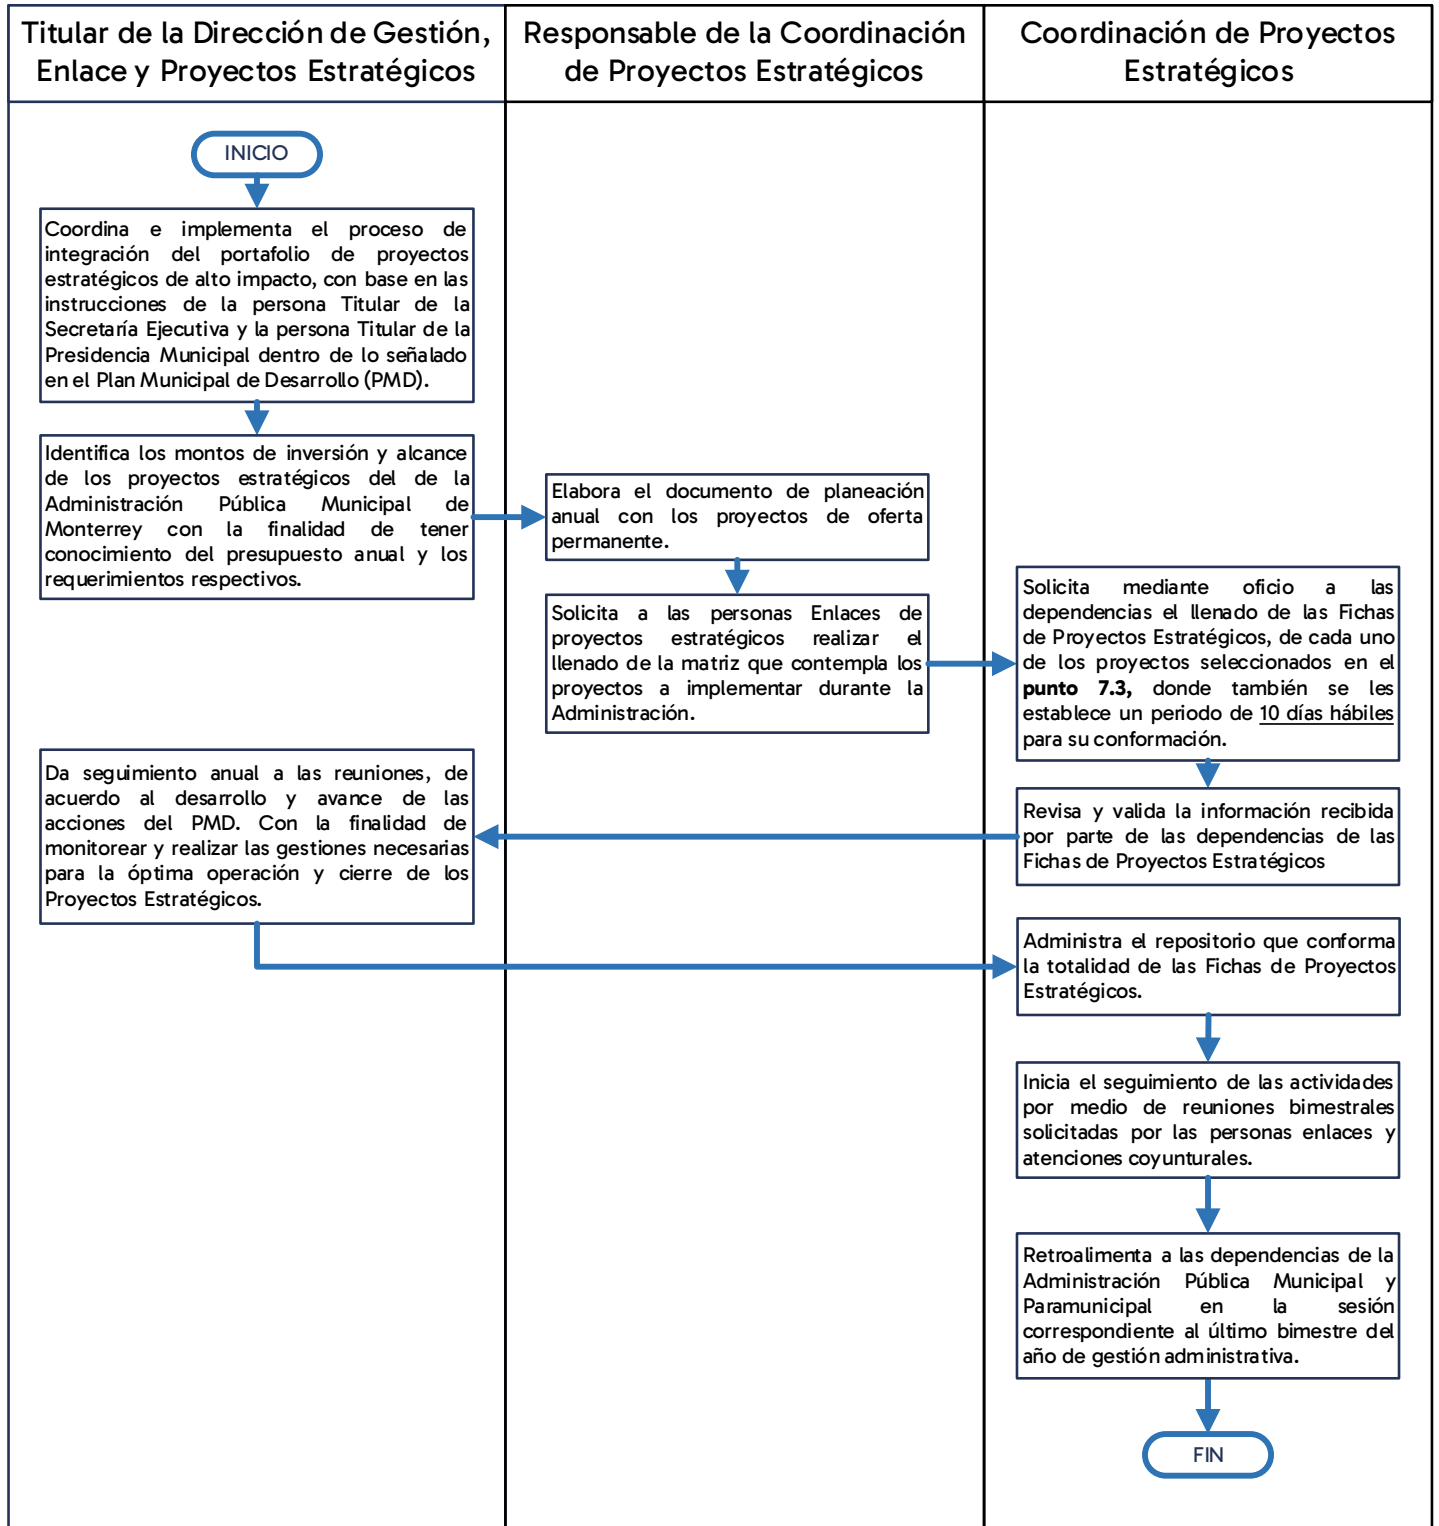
Titular de la Dirección de Gestión, Enlace y Proyectos Estratégicos

Responsable de la Coordinación de Proyectos Estratégicos

Coordinación de Proyectos Estratégicos

INICIO

Coordina e implementa el proceso de integración del portafolio de proyectos estratégicos de alto impacto, con base en las instrucciones de la persona Titular de la Secretaría Ejecutiva y la persona Titular de la Presidencia Municipal dentro de lo señalado en el Plan Municipal de Desarrollo (PMD).

Identifica los montos de inversión y alcance de los proyectos estratégicos del de la Administración Pública Municipal de Monterrey con la finalidad de tener conocimiento del presupuesto anual y los requerimientos respectivos.

Elabora el documento de planeación anual con los proyectos de oferta permanente.

Solicita a las personas Enlaces de proyectos estratégicos realizar el llenado de la matriz que contempla los proyectos a implementar durante la Administración.

Solicita mediante oficio a las dependencias el llenado de las Fichas de Proyectos Estratégicos, de cada uno de los proyectos seleccionados en el **punto 7.3,** donde también se les establece un periodo de 10 días hábiles para su conformación.

Da seguimiento anual a las reuniones, de acuerdo al desarrollo y avance de las acciones del PMD. Con la finalidad de monitorear y realizar las gestiones necesarias para la óptima operación y cierre de los Proyectos Estratégicos.

Revisa y valida la información recibida por parte de las dependencias de las Fichas de Proyectos Estratégicos

Administra el repositorio que conforma la totalidad de las Fichas de Proyectos Estratégicos.

Inicia el seguimiento de las actividades por medio de reuniones bimestrales solicitadas por las personas enlaces y atenciones coyunturales.

Retroalimenta a las dependencias de la Administración Pública Municipal y Paramunicipal en la sesión correspondiente al último bimestre del año de gestión administrativa.

FIN